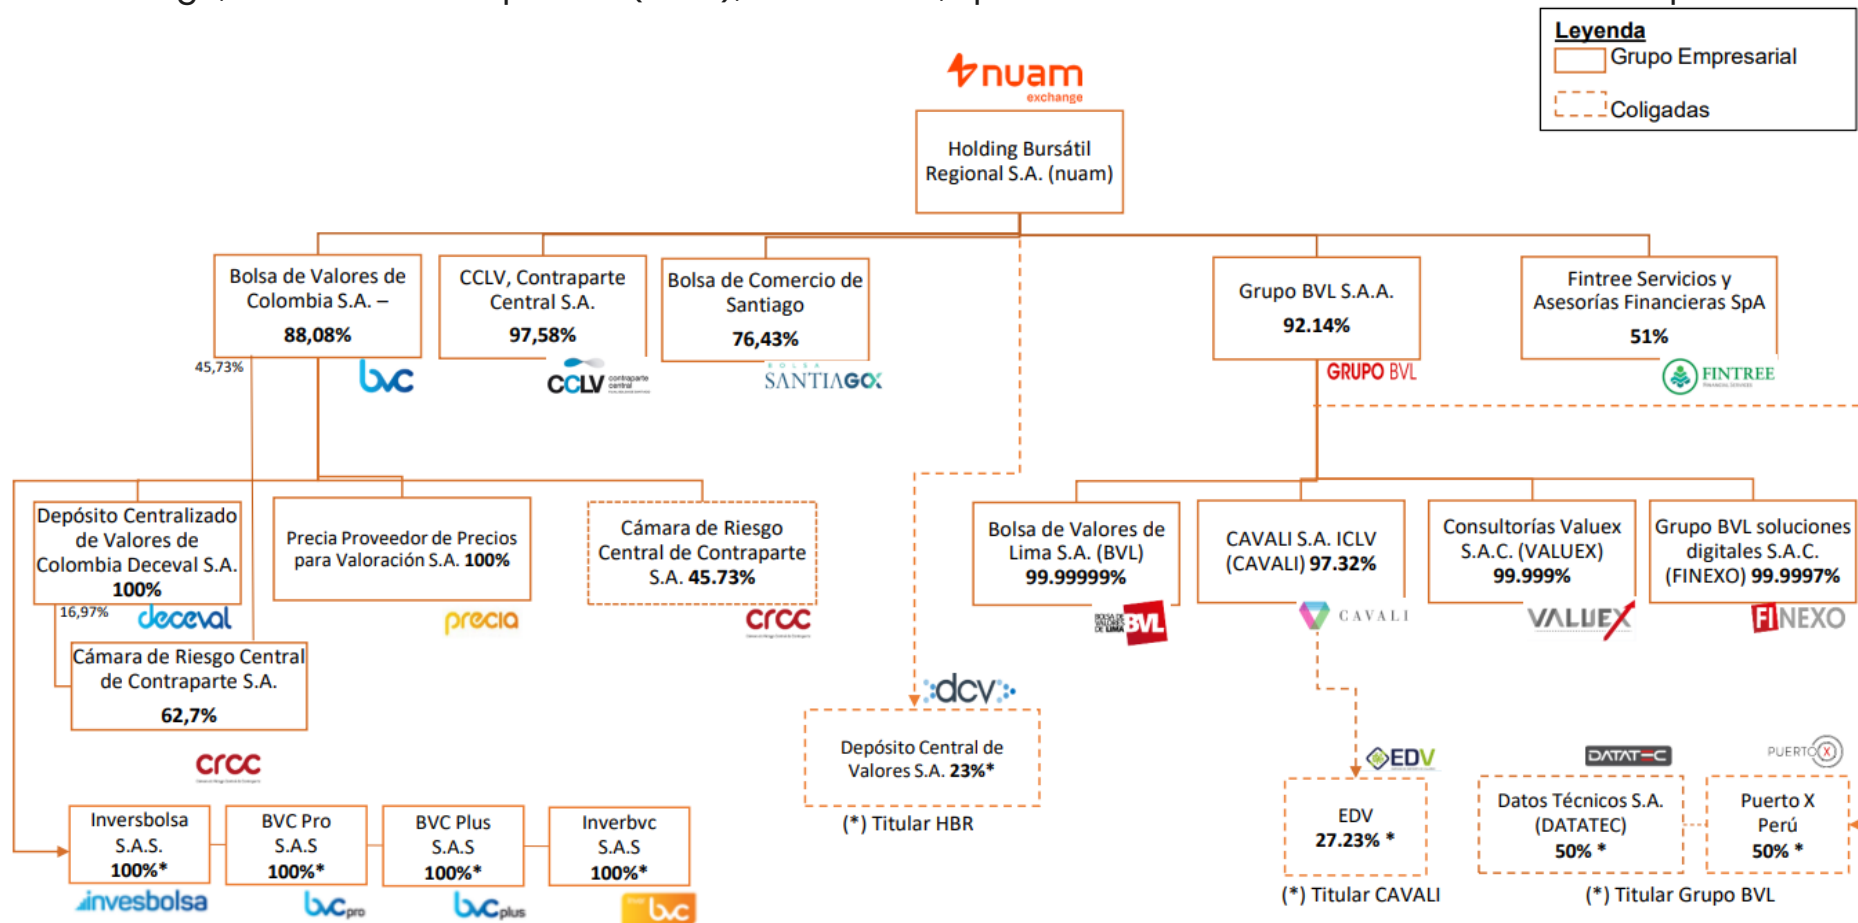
Leyenda
Grupo Empresarial
Coligadas

nuam exchange

Holding Bursátil Regional S.A. (nuam)

Bolsa de Valores de Colombia S.A. – 88,08%
bvc

CCLV, Contraparte Central S.A. 97,58%
CCLV contraparte central

Bolsa de Comercio de Santiago 76,43%
BOLSA SANTIAGO

Grupo BVL S.A.A. 92.14%
GRUPO BVL

Fintree Servicios y Asesorías Financieras SpA 51%
FINTREE

45,73%

Depósito Centralizado de Valores de Colombia Deceval S.A. 100%
16,97%
deceval

Precia Proveedor de Precios para Valoración S.A. 100%
precia

Cámara de Riesgo Central de Contraparte S.A. 45.73%
crcc

Cámara de Riesgo Central de Contraparte S.A. 62,7%
crcc

Bolsa de Valores de Lima S.A. (BVL) 99.99999%
BVL

CAVALI S.A. ICLV (CAVALI) 97.32%
CAVALI

Consultorías Valuex S.A.C. (VALUEX) 99.999%
VALUEX

Grupo BVL soluciones digitales S.A.C. (FINEXO) 99.9997%
FINEXO

dcv
Depósito Central de Valores S.A. 23%*
(*) Titular HBR

EDV
EDV 27.23% *
(*) Titular CAVALI

DATATEC
Datos Técnicos S.A. (DATATEC) 50% *

PUERTO X
Puerto X Perú 50% *
(*) Titular Grupo BVL

Inversbolsa S.A.S. 100%*
invesbolsa

BVC Pro S.A.S 100%*
bvc pro

BVC Plus S.A.S 100%*
bvc plus

Inverbvc S.A.S 100%*
bvc